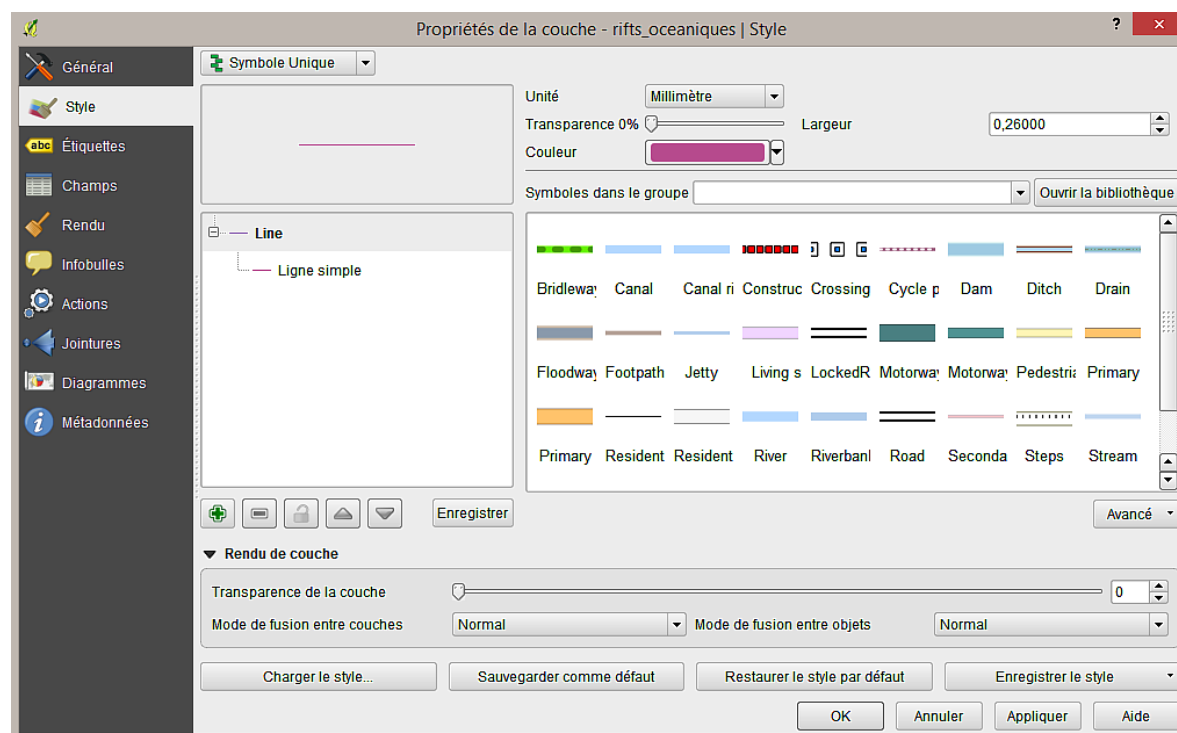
Propriétés de la couche - rifts_oceaniques | Style
?
Général
Style
Étiquettes
Champs
Rendu
Infobulles
Actions
Jointures
Diagrammes
Métadonnées
Symbole Unique
Unité Millimètre
Transparence 0% Largeur 0,26000
Couleur
Symboles dans le groupe Ouvrir la bibliothèque
Line
Ligne simple
Bridleway Canal Canal ri Construc Crossing Cycle p Dam Ditch Drain
Floodway Footpath Jetty Living s LockedR Motorway Motorway Pedestri Primary
Primary Resident Resident River Riverbanl Road Seconda Steps Stream
Enregistrer
Avancé
Rendu de couche
Transparence de la couche 0
Mode de fusion entre couches Normal Mode de fusion entre objets Normal
Charger le style... Sauvegarder comme défaut Restaurer le style par défaut Enregistrer le style
OK Annuler Appliquer Aide